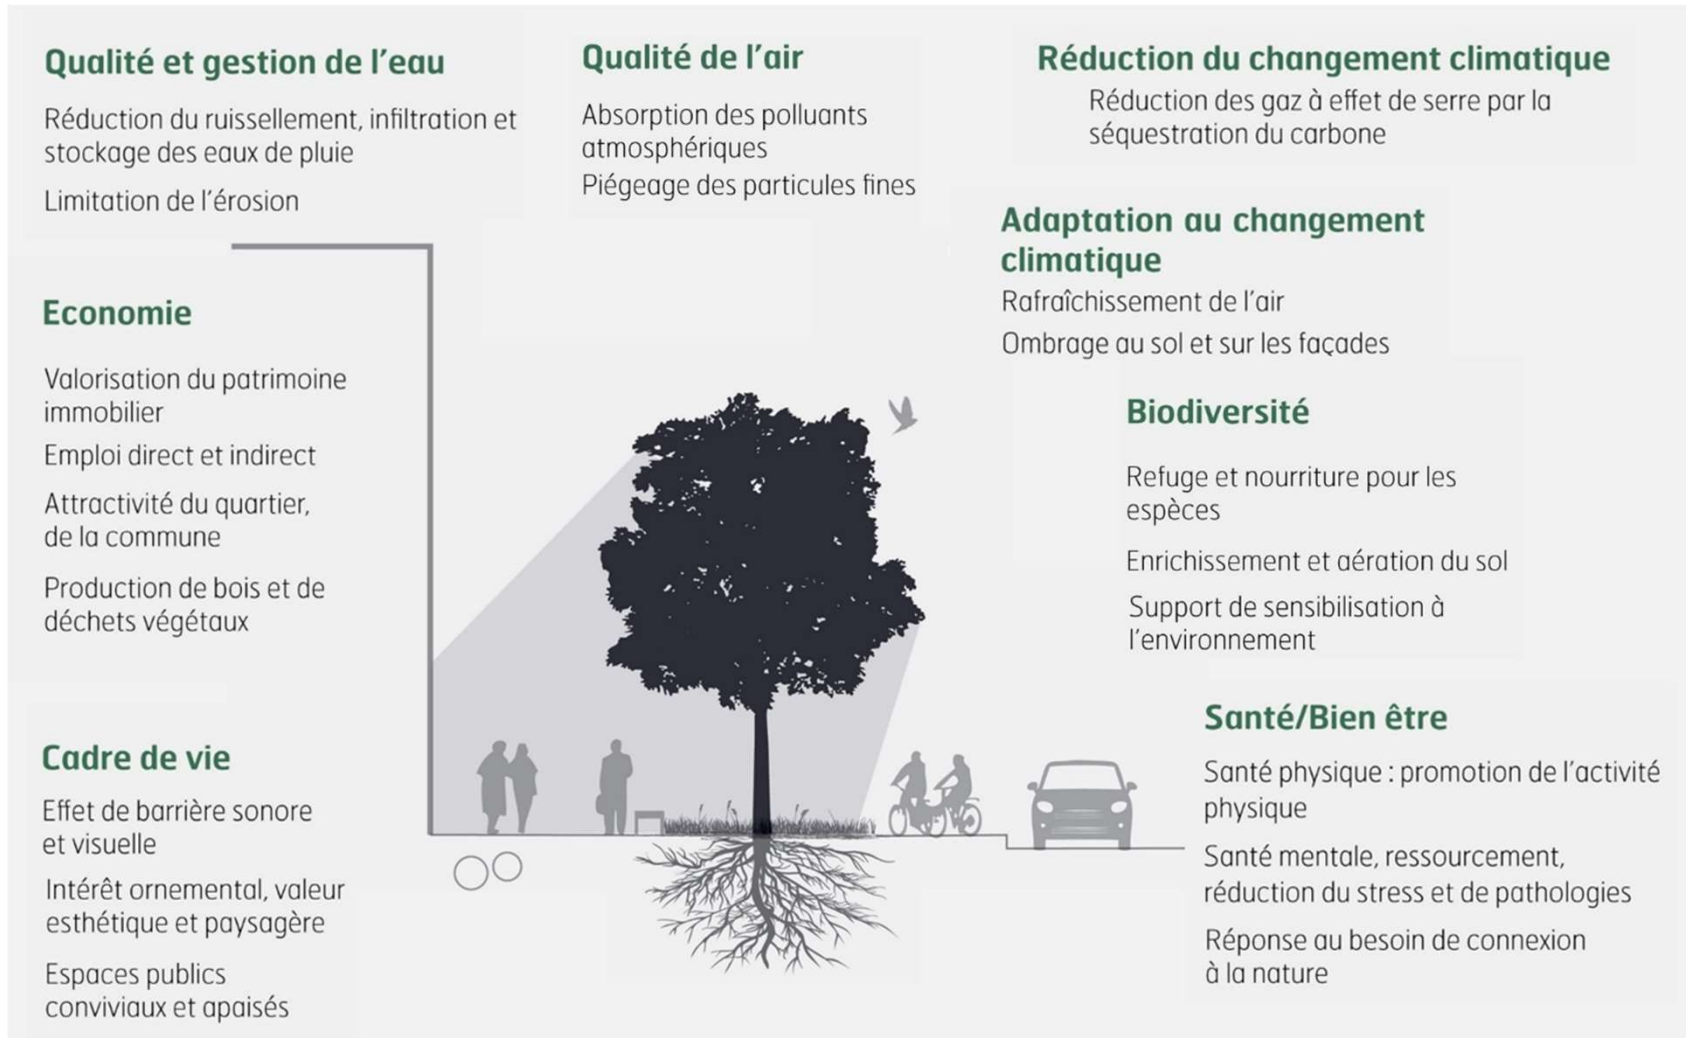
Qualité et gestion de l'eau

Réduction du ruissellement, infiltration et stockage des eaux de pluie

Limitation de l'érosion

Qualité de l'air

Absorption des polluants atmosphériques

Piégeage des particules fines

Réduction du changement climatique

Réduction des gaz à effet de serre par la séquestration du carbone

Adaptation au changement climatique

Rafraîchissement de l'air

Ombrage au sol et sur les façades

Economie

Valorisation du patrimoine immobilier

Emploi direct et indirect

Attractivité du quartier, de la commune

Production de bois et de déchets végétaux

Biodiversité

Refuge et nourriture pour les espèces

Enrichissement et aération du sol

Support de sensibilisation à l'environnement

Santé/Bien être

Santé physique : promotion de l'activité physique

Santé mentale, ressourcement, réduction du stress et de pathologies

Réponse au besoin de connexion à la nature

Cadre de vie

Effet de barrière sonore et visuelle

Intérêt ornemental, valeur esthétique et paysagère

Espaces publics conviviaux et apaisés